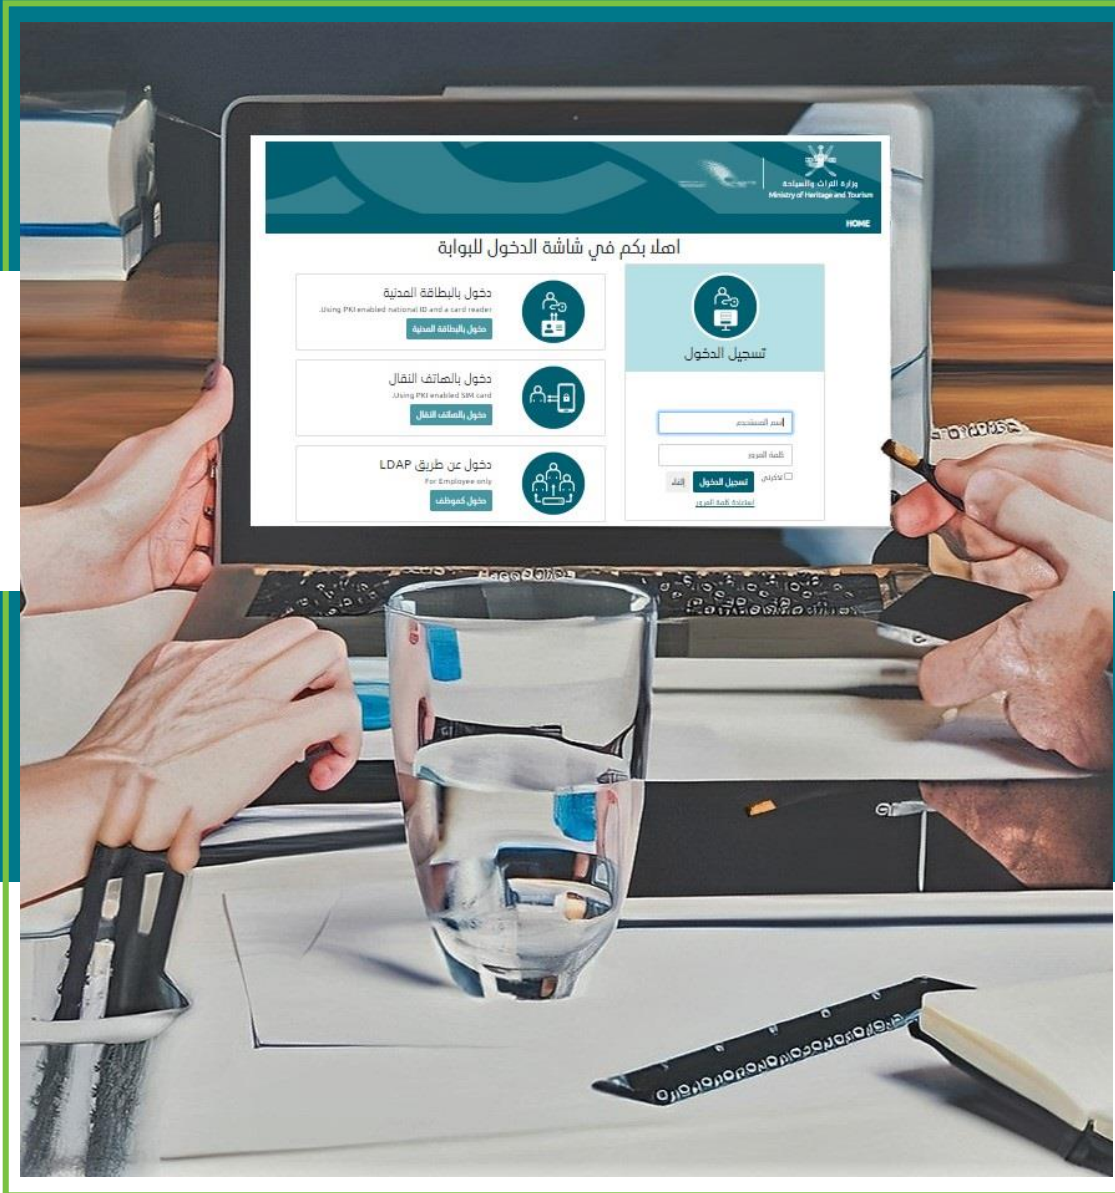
وزارة التراث والسياحة
Ministry of Heritage and Tourism

HOME

اهلا بكم في شاشة الدخول للبوابة

تسجيل الدخول

اسم المستخدم

كلمة المرور

تذكرني

تسجيل الدخول

إلغاء

استعادة كلمة المرور

دخول بالبطاقة المدنية
Using PKI enabled national ID and a card reader
دخول بالبطاقة المدنية

دخول بالهاتف النقال
Using PKI enabled SIM card
دخول بالهاتف النقال

دخول عن طريق LDAP
For Employee only
دخول كموظف